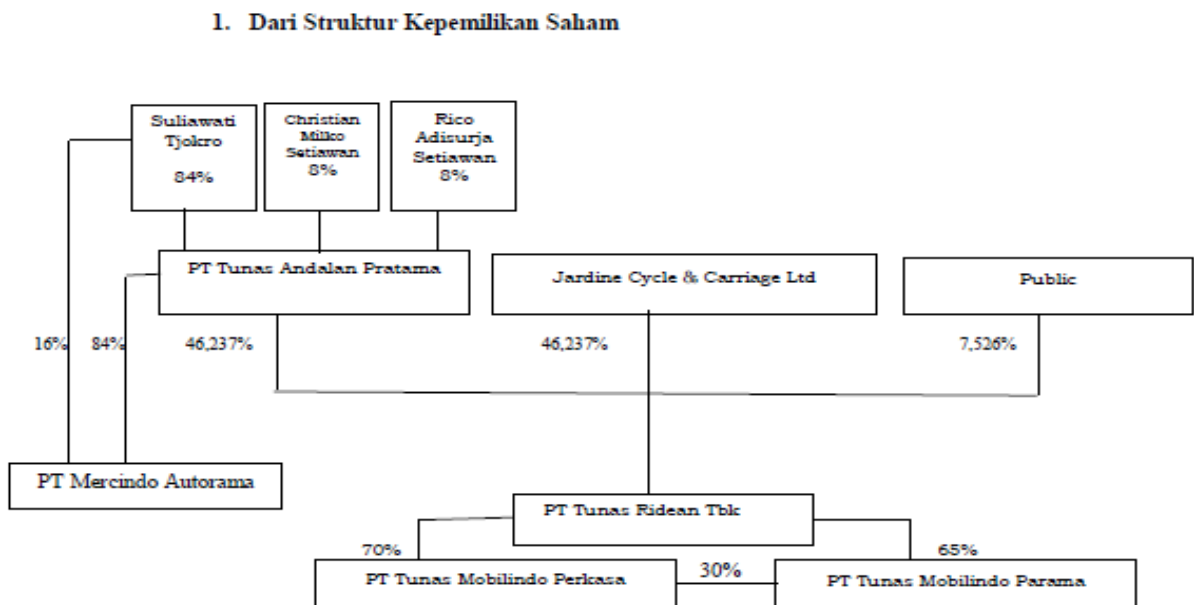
1. Dari Struktur Kepemilikan Saham

Suliawati Tjokro 84%

Christian Milko Setiawan 8%

Rico Adisurja Setiawan 8%

PT Tunas Andalan Pratama

Jardine Cycle & Carriage Ltd

Public

16%

84%

46,237%

46,237%

7,526%

PT Mercindo Autorama

PT Tunas Ridean Tbk

70%

65%

PT Tunas Mobilindo Perkasa

30%

PT Tunas Mobilindo Parama